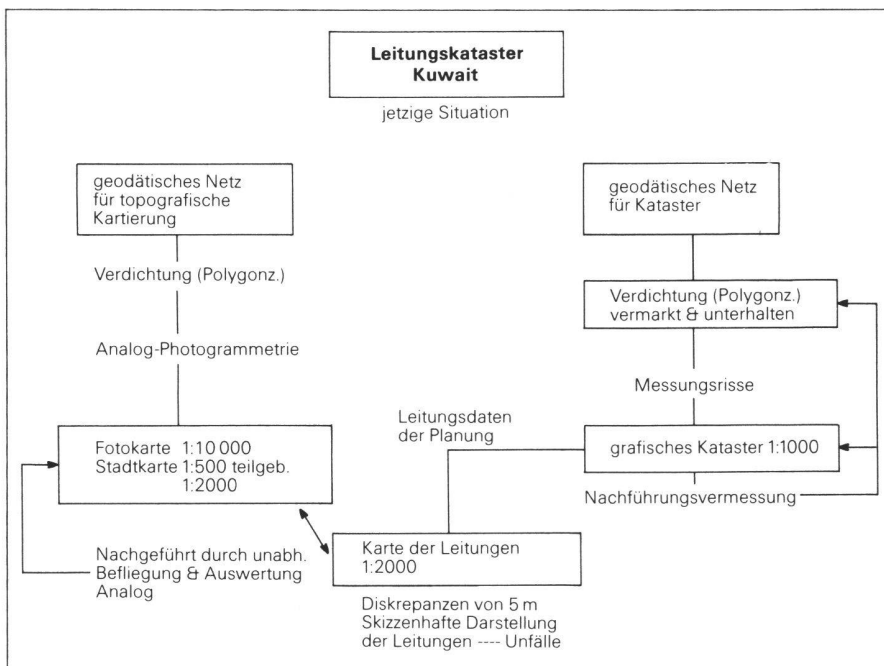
**Leitungskataster Kuwait**

jetzige Situation

geodätisches Netz für topografische Kartierung

Verdichtung (Polygonz.)

Analog-Photogrammetrie

Fotokarte 1:10 000
Stadtkarte 1:500 teilgeb.
1:2000

Nachgeführt durch unabh. Befliegung & Auswertung Analog

geodätisches Netz für Kataster

Verdichtung (Polygonz.) vermarkt & unterhalten

Messungsrisse

Leitungsdaten der Planung

grafisches Kataster 1:1000

Nachführungsvermessung

Karte der Leitungen 1:2000

Diskrepanzen von 5 m
Skizzenhafte Darstellung der Leitungen ---- Unfälle